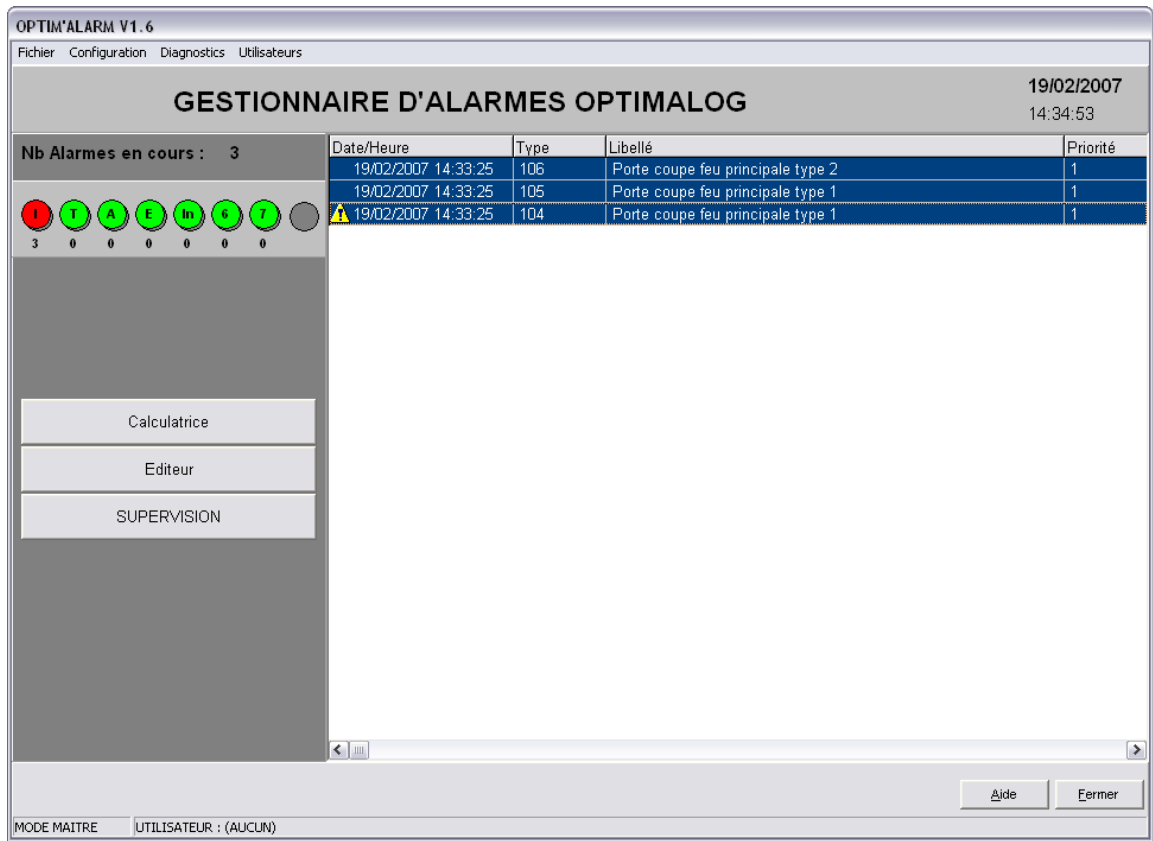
OPTIM'ALARM V1.6

Fichier Configuration Diagnostics Utilisateurs

GESTIONNAIRE D'ALARMES OPTIMALOG

19/02/2007
14:34:53

Nb Alarmes en cours : 3

I T A E In 6 7
3 0 0 0 0 0 0

| Date/Heure | Type | Libellé | Priorité |
|---|---|---|---|
| 19/02/2007 14:33:25 | 106 | Porte coupe feu principale type 2 | 1 |
| 19/02/2007 14:33:25 | 105 | Porte coupe feu principale type 1 | 1 |
| 19/02/2007 14:33:25 | 104 | Porte coupe feu principale type 1 | 1 |

Calculatrice

Editeur

SUPERVISION

Aide

Fermer

MODE MAITRE

UTILISATEUR : (AUCUN)